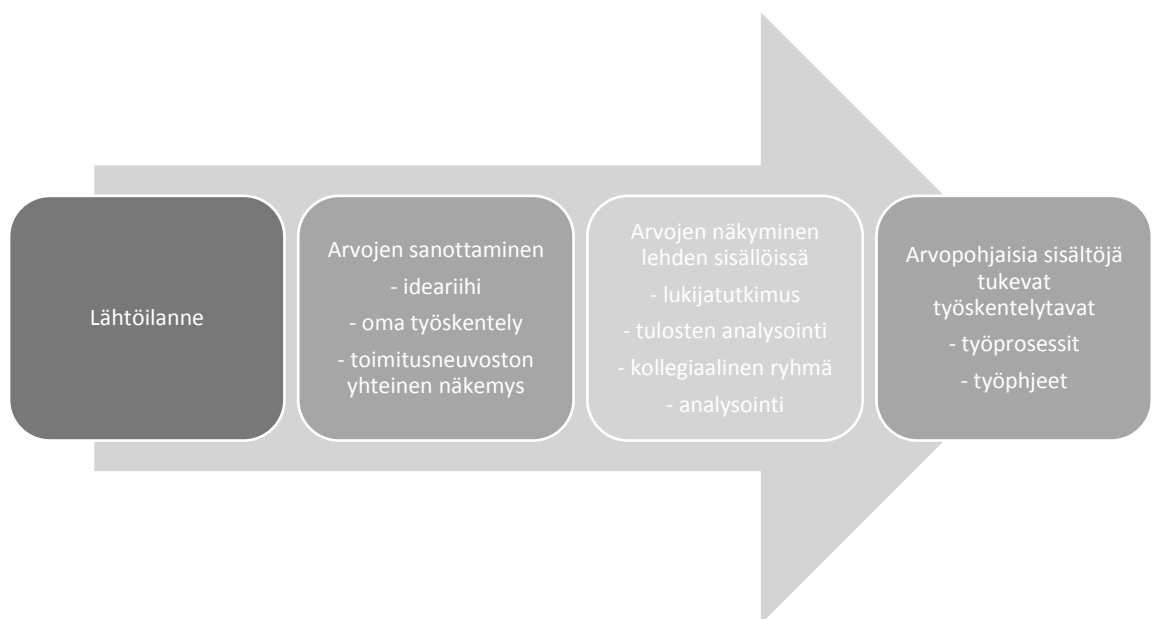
Lähtöilanne

Arvojen sanottaminen
- ideariihi
- oma työskentely
- toimitusneuvoston yhteinen näkemys

Arvojen näkyminen lehden sisällöissä
- lukijatutkimus
- tulosten analysointi
- kollegiaalinen ryhmä
- analysointi

Arvopohjaisia sisältöjä tukevat työskentelytavat
- työprosessit
- työphjeet